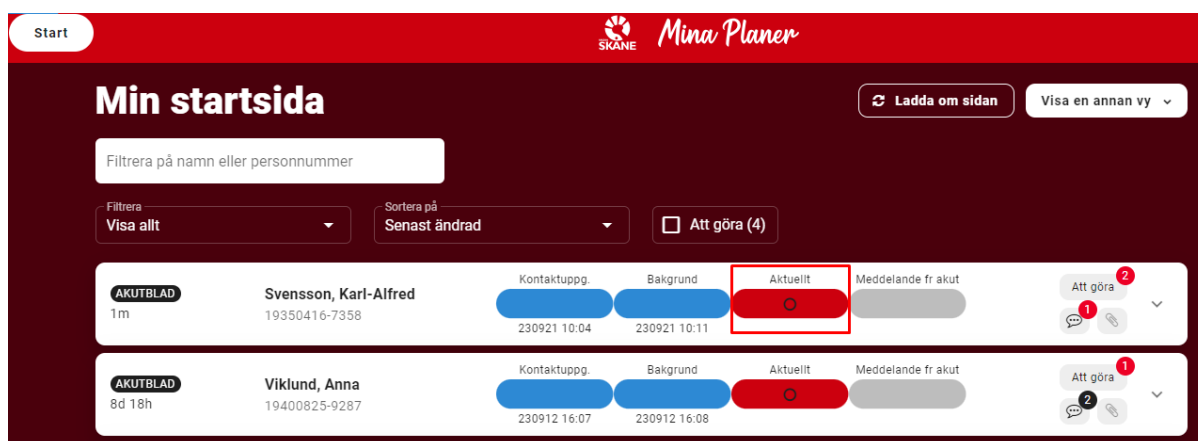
Start

SKÅNE Mina Planer

Min startsida

Ladda om sidan

Visa en annan vy

Filtrera på namn eller personnummer

Filtrera
Visa allt

Sortera på
Senast ändrad

Att göra (4)

AKUTBLAD
1m

Svensson, Karl-Alfred
19350416-7358

Kontaktuppg.
230921 10:04

Bakgrund
230921 10:11

Aktuellt

Meddelande fr akut

Att göra 2

1

AKUTBLAD
8d 18h

Viklund, Anna
19400825-9287

Kontaktuppg.
230912 16:07

Bakgrund
230912 16:08

Aktuellt

Meddelande fr akut

Att göra 1

2